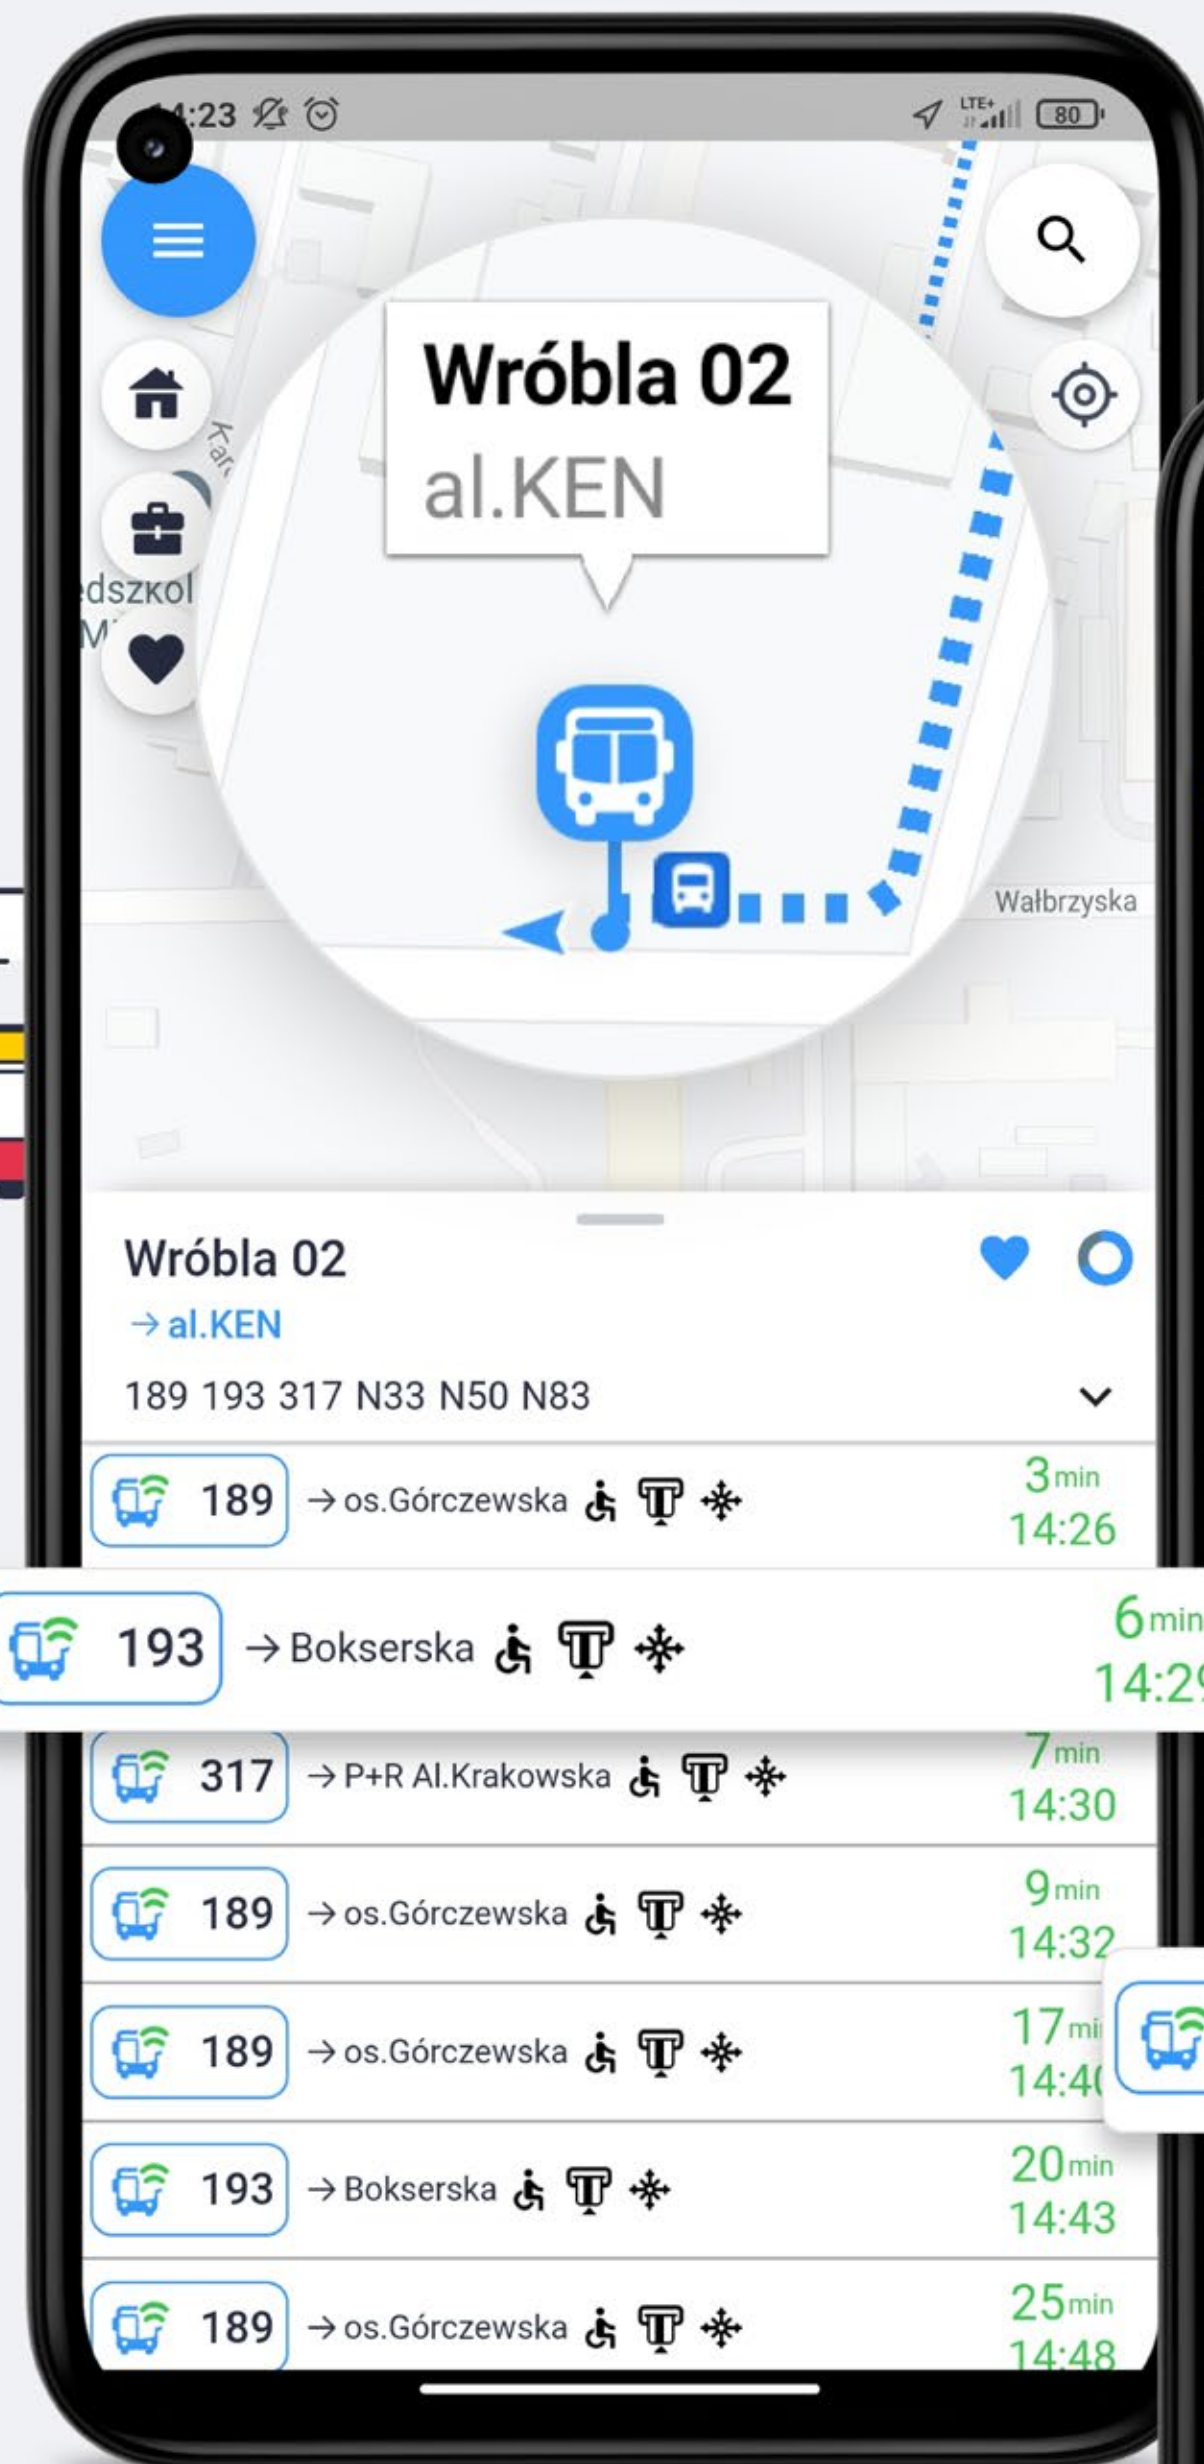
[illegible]:23

LTE+ 80

Wróbla 02
al.KEN

Kar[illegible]
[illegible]dszkol
M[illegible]

Wałbrzyska

Wróbla 02
→ al.KEN
189 193 317 N33 N50 N83

189 → os.Górczewska 3 min 14:26
193 → Bokserska 6 min 14:2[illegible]
317 → P+R Al.Krakowska 7 min 14:30
189 → os.Górczewska 9 min 14:32
189 → os.Górczewska 17 mi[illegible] 14:4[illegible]
193 → Bokserska 20 min 14:43
189 → os.Górczewska 25 min 14:48